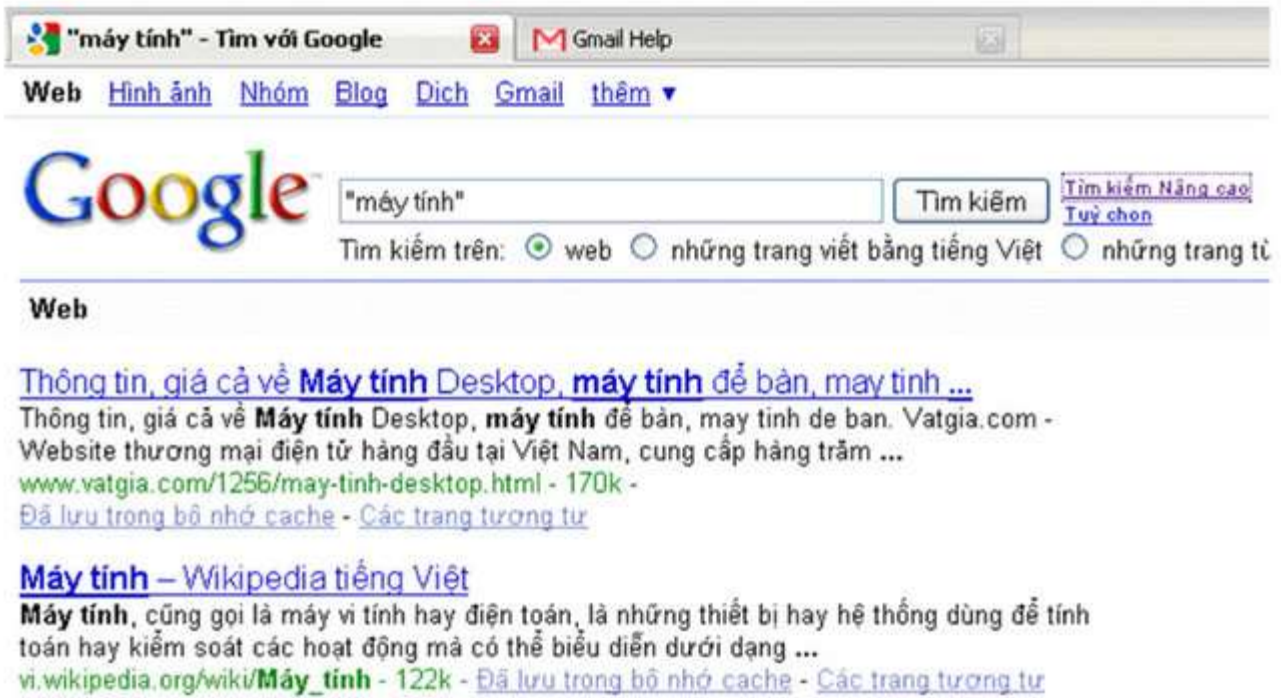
"máy tính" - Tìm với Google

Gmail Help

Web Hình ảnh Nhóm Blog Dịch Gmail thêm ▾

Google

"máy tính"

Tìm kiếm

Tìm kiếm Nâng cao
Tuỳ chọn

Tìm kiếm trên: web những trang viết bằng tiếng Việt những trang tì

Web

Thông tin, giá cả về Máy tính Desktop, máy tính để bàn, may tinh ...
Thông tin, giá cả về Máy tính Desktop, máy tính để bàn, may tinh de ban. Vatgia.com - Website thương mại điện tử hàng đầu tại Việt Nam, cung cấp hàng trăm ...
www.vatgia.com/1256/may-tinh-desktop.html - 170k -
Đã lưu trong bộ nhớ cache - Các trang tương tự

Máy tính – Wikipedia tiếng Việt
Máy tính, cũng gọi là máy vi tính hay điện toán, là những thiết bị hay hệ thống dùng để tính toán hay kiểm soát các hoạt động mà có thể biểu diễn dưới dạng ...
vi.wikipedia.org/wiki/Máy_tính - 122k - Đã lưu trong bộ nhớ cache - Các trang tương tự